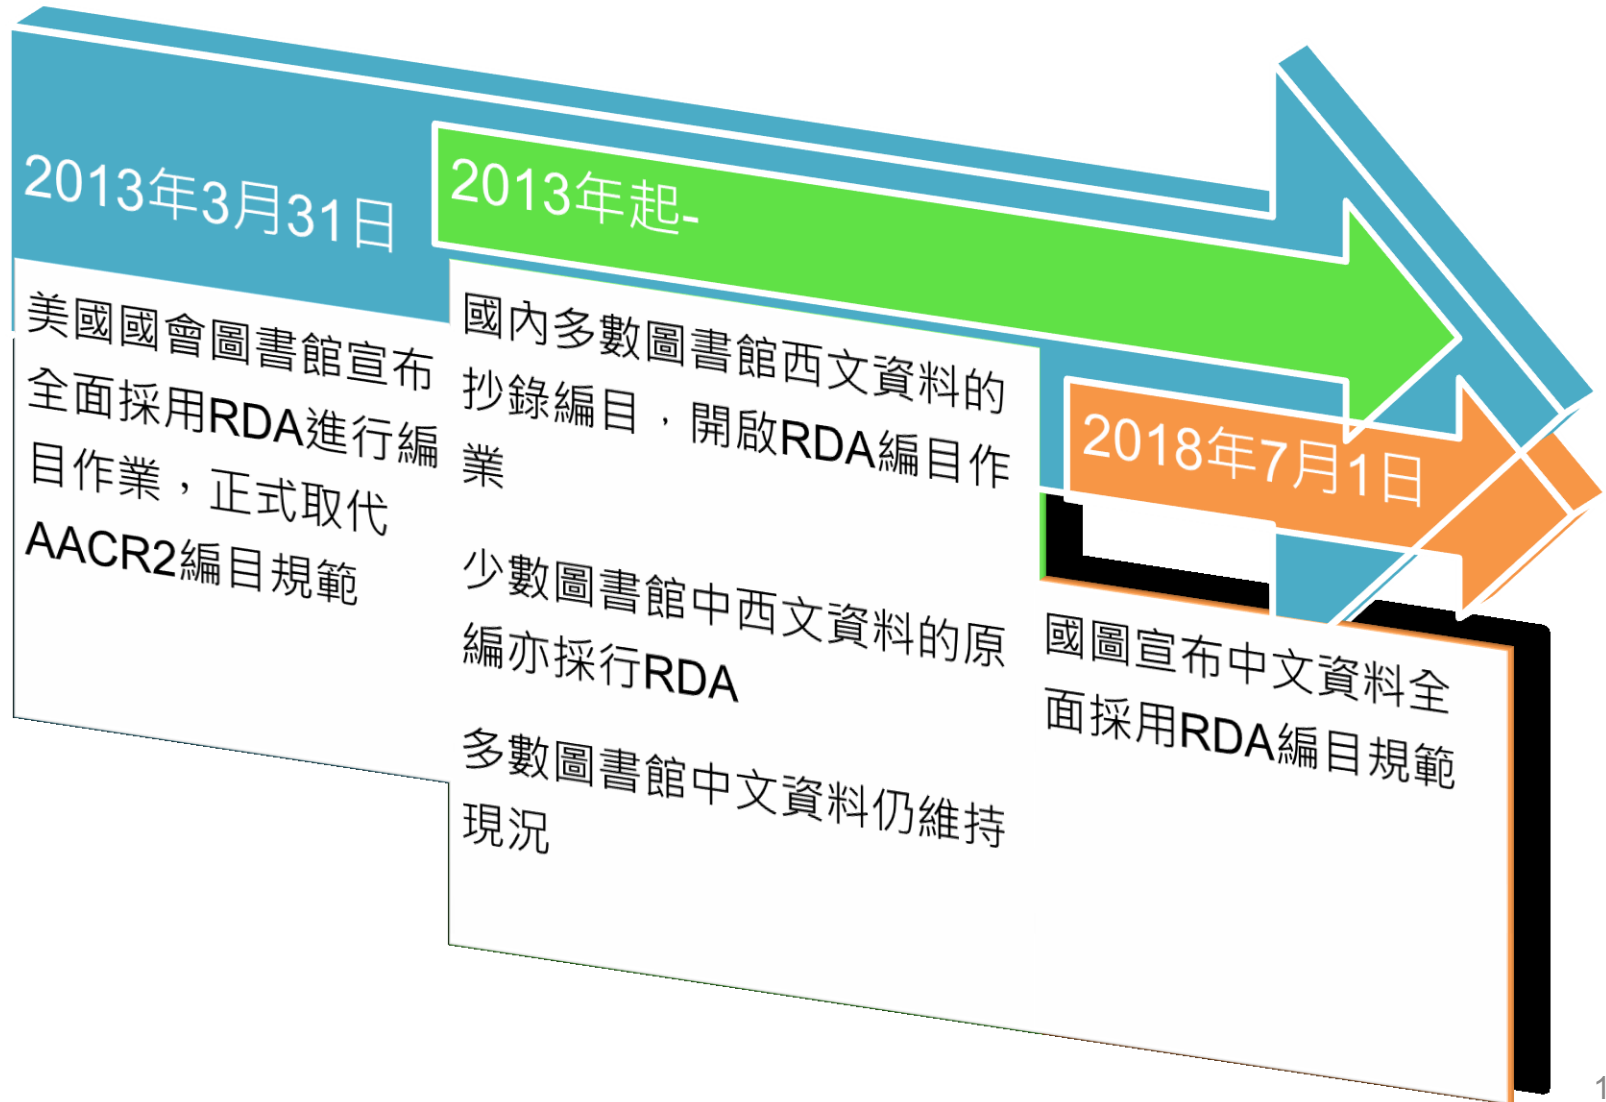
2013年3月31日

美國國會圖書館宣布全面採用RDA進行編目作業，正式取代AACR2編目規範

2013年起-

國內多數圖書館西文資料的抄錄編目，開啟RDA編目作業

少數圖書館中西文資料的原編亦採行RDA

多數圖書館中文資料仍維持現況

2018年7月1日

國圖宣布中文資料全面採用RDA編目規範

1